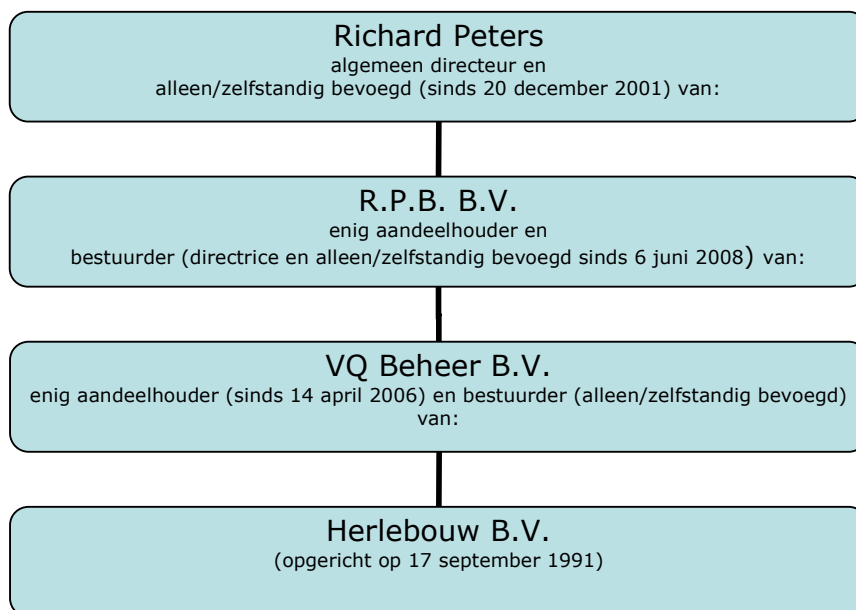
Richard Peters
algemeen directeur en
alleen/zelfstandig bevoegd (sinds 20 december 2001) van:

R.P.B. B.V.
enig aandeelhouder en
bestuurder (directrice en alleen/zelfstandig bevoegd sinds 6 juni 2008) van:

VQ Beheer B.V.
enig aandeelhouder (sinds 14 april 2006) en bestuurder (alleen/zelfstandig bevoegd) van:

Herlebouw B.V.
(opgericht op 17 september 1991)